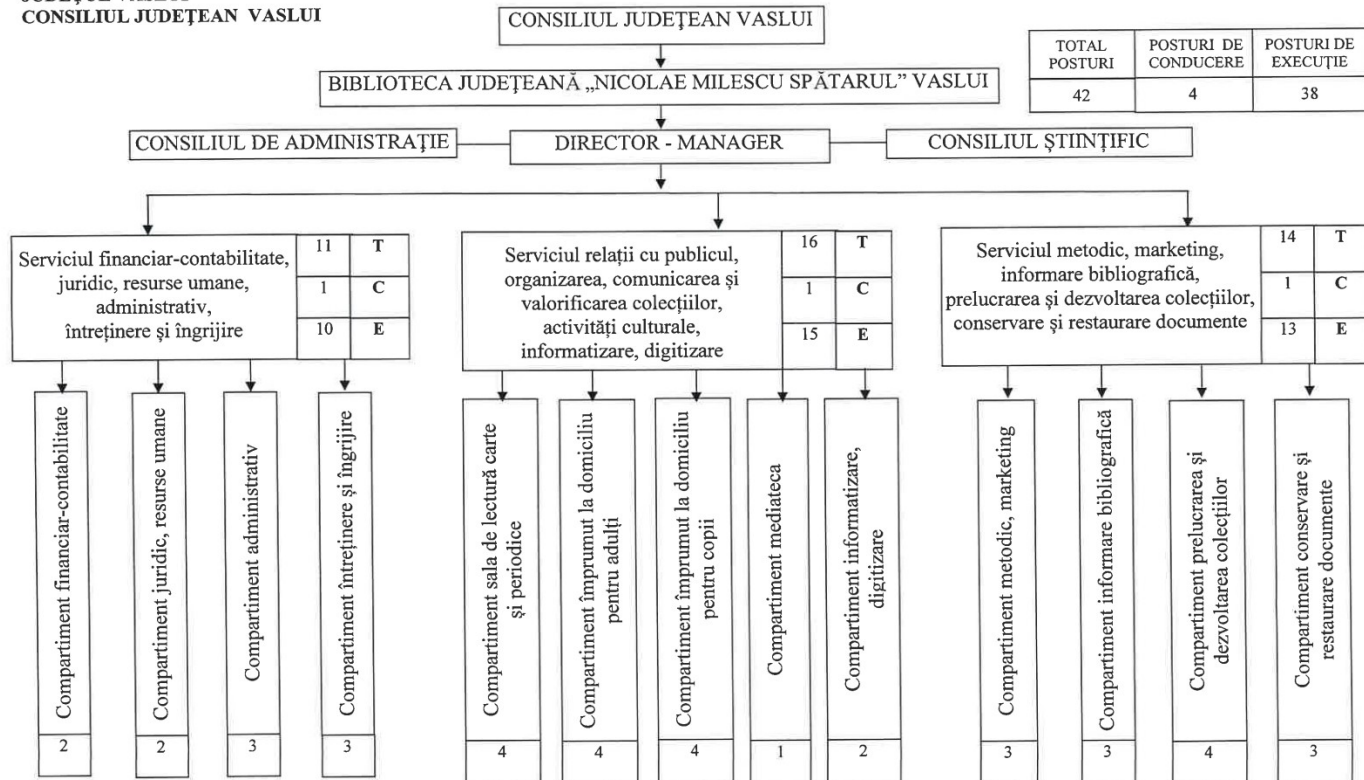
CONSILIUL JUDEŢEAN VASLUI

CONSILIUL JUDEŢEAN VASLUI

| TOTAL POSTURI | POSTURI DE CONDUCERE | POSTURI DE EXECUŢIE |
|---|---|---|
| 42 | 4 | 38 |

BIBLIOTECA JUDEŢEANĂ „NICOLAE MILESCU SPĂTARUL" VASLUI

CONSILIUL DE ADMINISTRAŢIE

DIRECTOR - MANAGER

CONSILIUL ŞTIINŢIFIC

Serviciul financiar-contabilitate, juridic, resurse umane, administrativ, întreţinere şi îngrijire

| 11 | T |
|---|---|
| 1 | C |
| 10 | E |

Serviciul relaţii cu publicul, organizarea, comunicarea şi valorificarea colecţiilor, activităţi culturale, informatizare, digitizare

| 16 | T |
|---|---|
| 1 | C |
| 15 | E |

Serviciul metodic, marketing, informare bibliografică, prelucrarea şi dezvoltarea colecţiilor, conservare şi restaurare documente

| 14 | T |
|---|---|
| 1 | C |
| 13 | E |

Compartiment financiar-contabilitate
2

Compartiment juridic, resurse umane
2

Compartiment administrativ
3

Compartiment întreţinere şi îngrijire
3

Compartiment sala de lectură carte şi periodice
4

Compartiment împrumut la domiciliu pentru adulţi
4

Compartiment împrumut la domiciliu pentru copii
4

Compartiment mediateca
1

Compartiment informatizare, digitizare
2

Compartiment metodic, marketing
3

Compartiment informare bibliografică
3

Compartiment prelucrarea şi dezvoltarea colecţiilor
4

Compartiment conservare şi restaurare documente
3